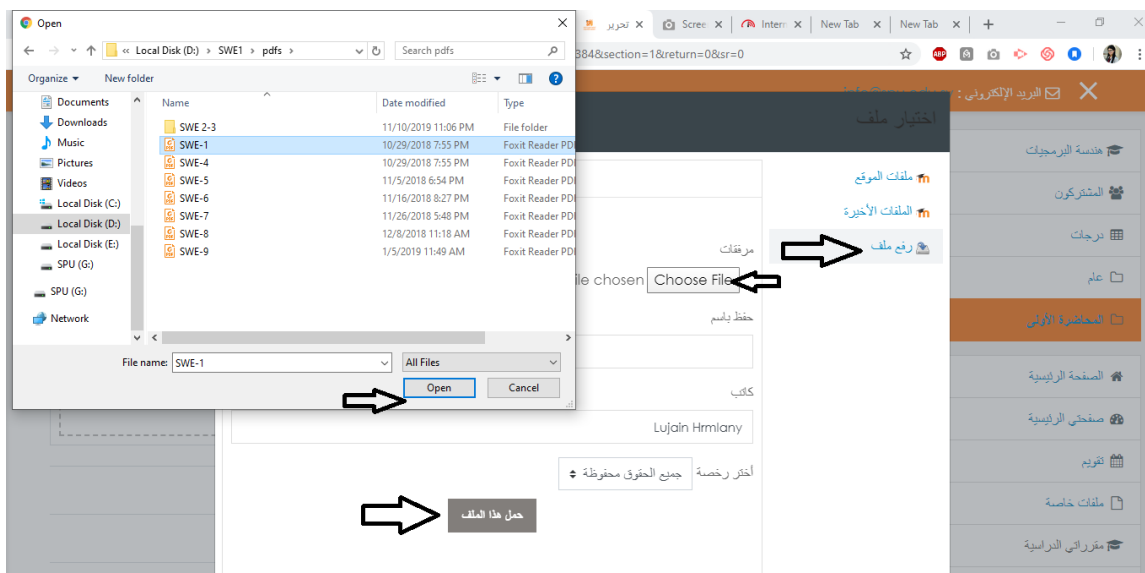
Open

« Local Disk (D:) › SWE1 › pdfs ›

Search pdfs

Organize ▾ New folder

Documents
Downloads
Music
Pictures
Videos
Local Disk (C:)
Local Disk (D:)
Local Disk (E:)
SPU (G:)
SPU (G:)
Network

| Name | Date modified | Type |
|---|---|---|
| SWE 2-3 | 11/10/2019 11:06 PM | File folder |
| SWE-1 | 10/29/2018 7:55 PM | Foxit Reader PDF |
| SWE-4 | 10/29/2018 7:55 PM | Foxit Reader PDF |
| SWE-5 | 11/5/2018 6:54 PM | Foxit Reader PDF |
| SWE-6 | 11/16/2018 8:27 PM | Foxit Reader PDF |
| SWE-7 | 11/26/2018 5:48 PM | Foxit Reader PDF |
| SWE-8 | 12/8/2018 11:18 AM | Foxit Reader PDF |
| SWE-9 | 1/5/2019 11:49 AM | Foxit Reader PDF |

File name: SWE-1
All Files
Open
Cancel

تحرير
Scree
Intern
New Tab
New Tab

384&section=1&return=0&sr=0

البريد الإلكتروني :

اختيار ملف

ملفات الموقع
الملفات الأخيرة
رفع ملف

مرفقات
file chosen Choose File
حفظ باسم
كاتب
Lujain Hrmlany
أختر رخصة
جميع الحقوق محفوظة
حمل هذا الملف

هندسة البرمجيات
المشتركون
درجات
علم
المحاضرة الأولى
الصفحة الرئيسية
صفحتي الرئيسية
تقويم
ملفات خاصة
مقرراتي الدراسية